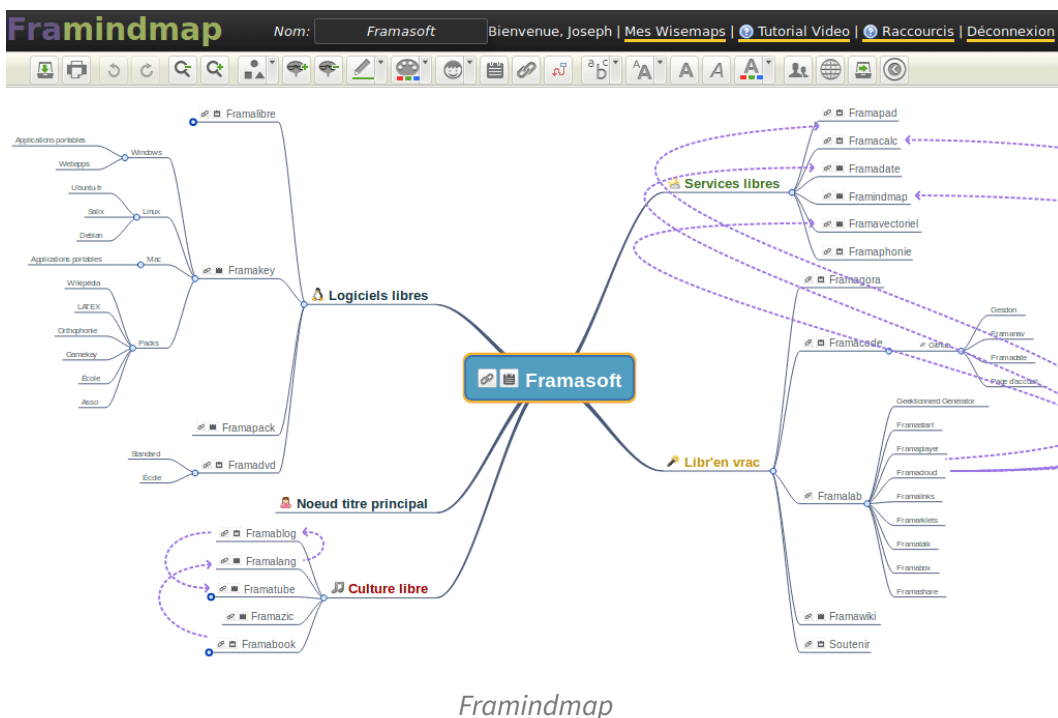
Framindmap Nom: Framasoft Bienvenue, Joseph | Mes Wisemaps | Tutorial Video | Raccourcis | Déconnexion

Framasoft

Logiciels libres
Framalibre
Framakey
Windows
Applications portables
Webapps
Linux
Ubuntu-fr
Salix
Debian
Mac
Applications portables
Packs
Wikipédia
LATEX
Orthophonie
Gamekey
École
Asso
Framapack
Framadvd
Standard
École

Noeud titre principal

Culture libre
Framablog
Framalang
Framatube
Framazic
Framabook

Services libres
Framapad
Framacalc
Framadate
Framindmap
Framavectoriel
Framaphonie

Libr'en vrac
Framagora
Framacode
Gestion
Framanav
Framadate
Page d'accueil
Framalab
Geektionnerd Générator
Framastart
Frameplayer
Framacloud
Framalinks
Framakiets
Framatalk
Framatox
Framashare
Framawiki
Soutenir

Framindmap